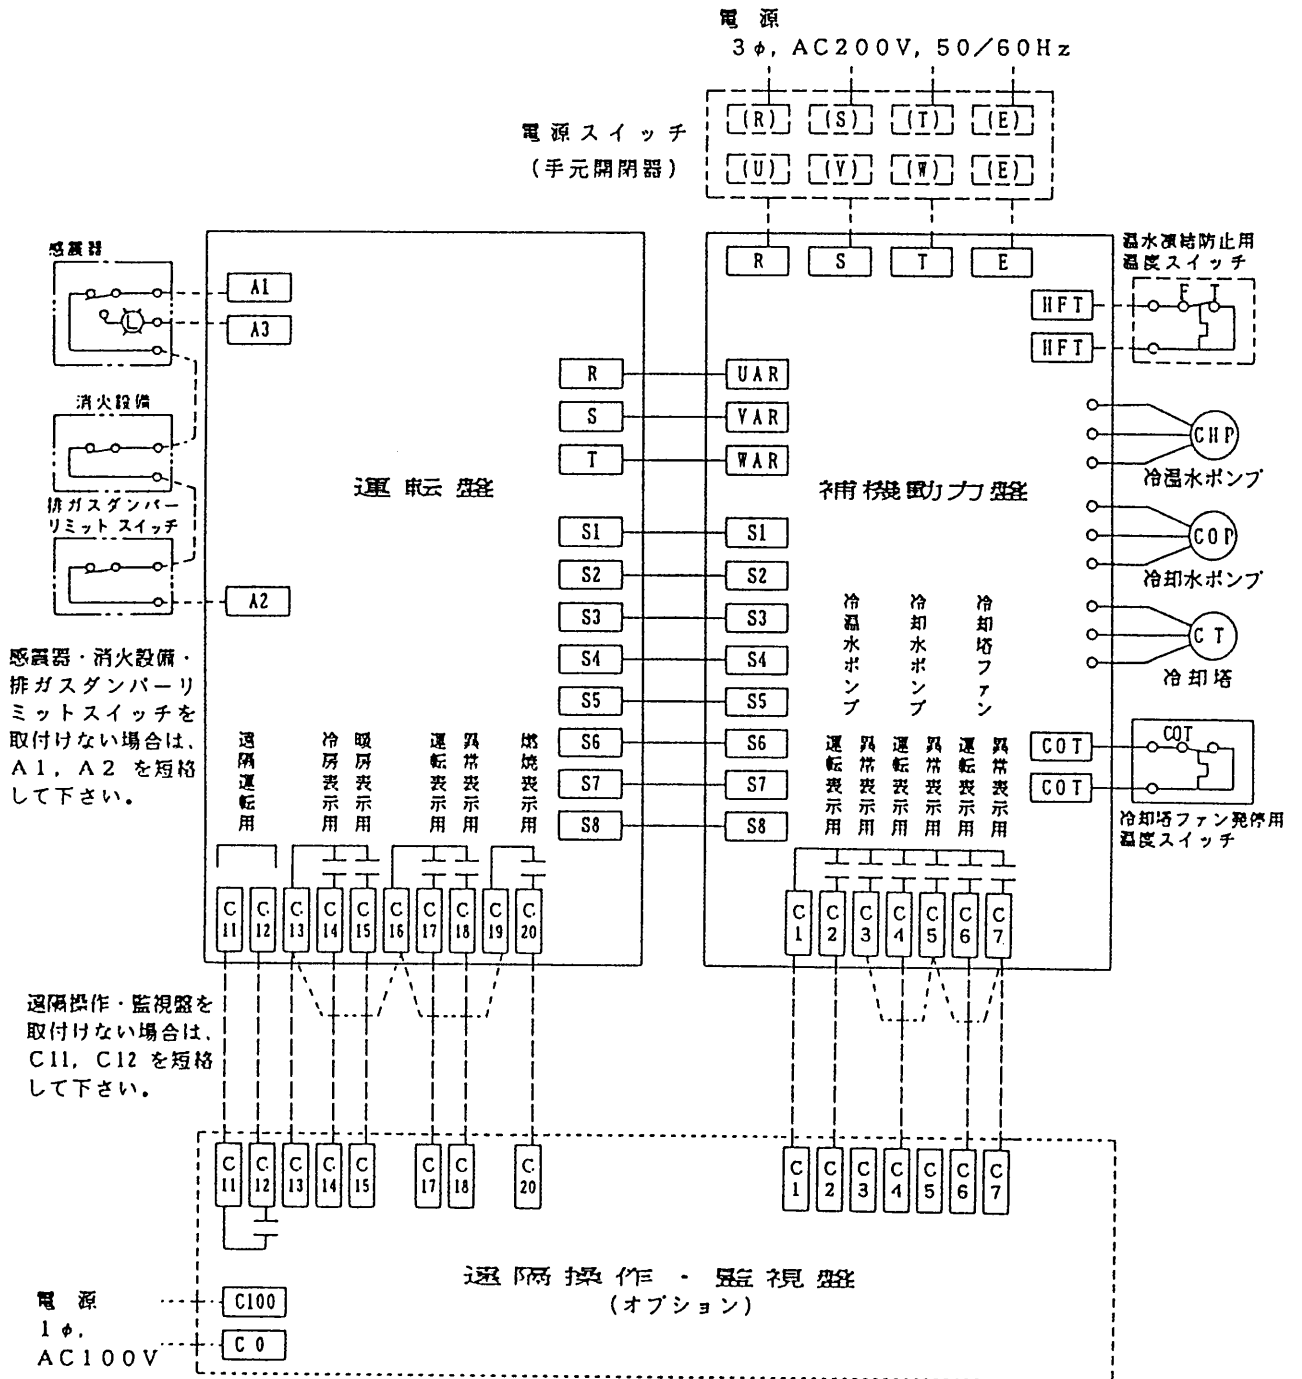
電 源
3 $\phi$, AC200V, 50/60Hz

電源スイッチ
(手元開閉器)

R S T E
U V W E

R S T E

感震器

A1
A3

消火設備

排ガスダンパー
リミットスイッチ

A2

感震器・消火設備・排ガスダンパーリミットスイッチを取付けない場合は、A1, A2 を短絡して下さい。

温水凍結防止用
温度スイッチ

F T

HFT
HFT

R UAR
S VAR
T WAR

運転盤

補機動力盤

CHP
冷温水ポンプ

COP
冷却水ポンプ

CT
冷却塔

S1 S1
S2 S2
S3 S3
S4 S4
S5 S5
S6 S6
S7 S7
S8 S8

冷温水ポンプ
冷却水ポンプ
冷却塔ファン

遠隔運転用
冷房表示用
暖房表示用
運転表示用
異常表示用
燃焼表示用

運転表示用
異常表示用
運転表示用
異常表示用
運転表示用
異常表示用

COT
COT
COT

冷却塔ファン発停用
温度スイッチ

C11 C12 C13 C14 C15 C16 C17 C18 C19 C20

C1 C2 C3 C4 C5 C6 C7

遠隔操作・監視盤を取付けない場合は、C11, C12 を短絡して下さい。

C11 C12 C13 C14 C15 C17 C18 C20

C1 C2 C3 C4 C5 C6 C7

遠隔操作・監視盤
(オプション)

電 源
1 $\phi$,
AC100V

C100
C0